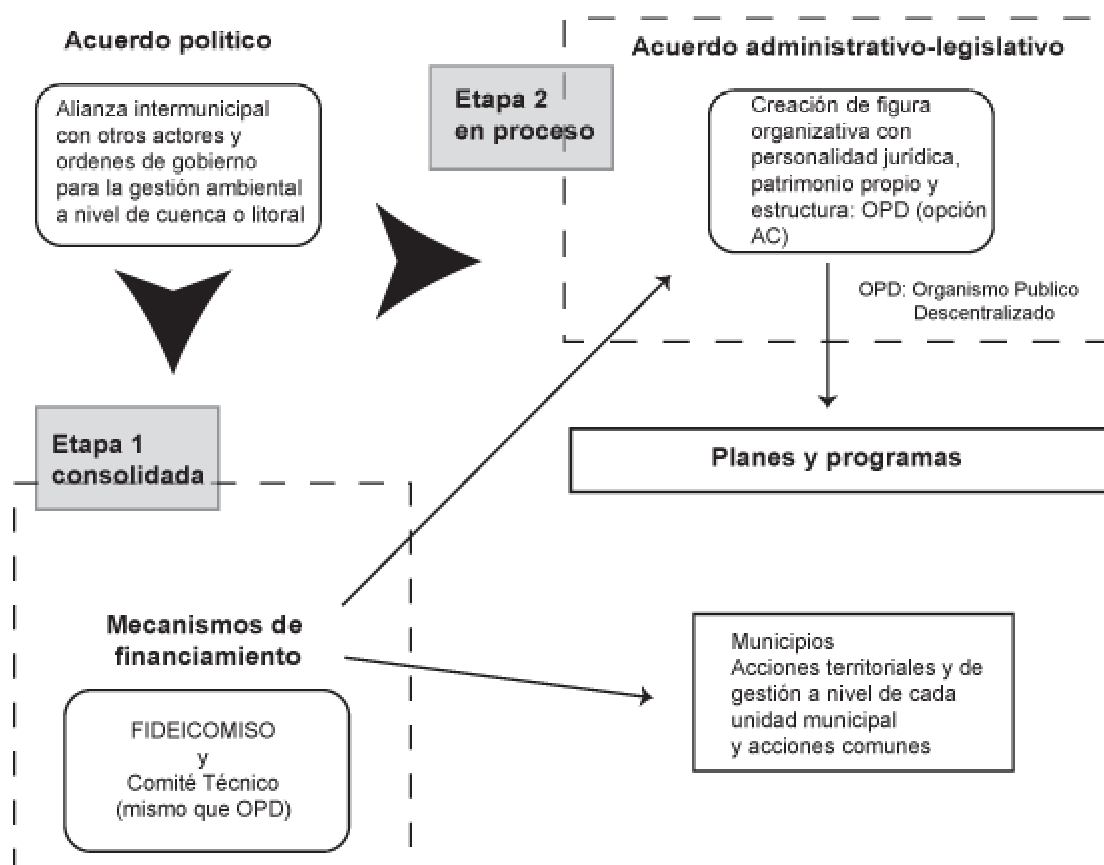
Acuerdo politico

Alianza intermunicipal con otros actores y ordenes de gobierno para la gestión ambiental a nivel de cuenca o litoral

Etapa 2 en proceso

Acuerdo administrativo-legislativo

Creación de figura organizativa con personalidad jurídica, patrimonio propio y estructura: OPD (opción AC)

OPD: Organismo Publico Descentralizado

Etapa 1 consolidada

Planes y programas

Mecanismos de financiamiento

FIDEICOMISO y Comité Técnico (mismo que OPD)

Municipios
Acciones territoriales y de gestión a nivel de cada unidad municipal y acciones comunes